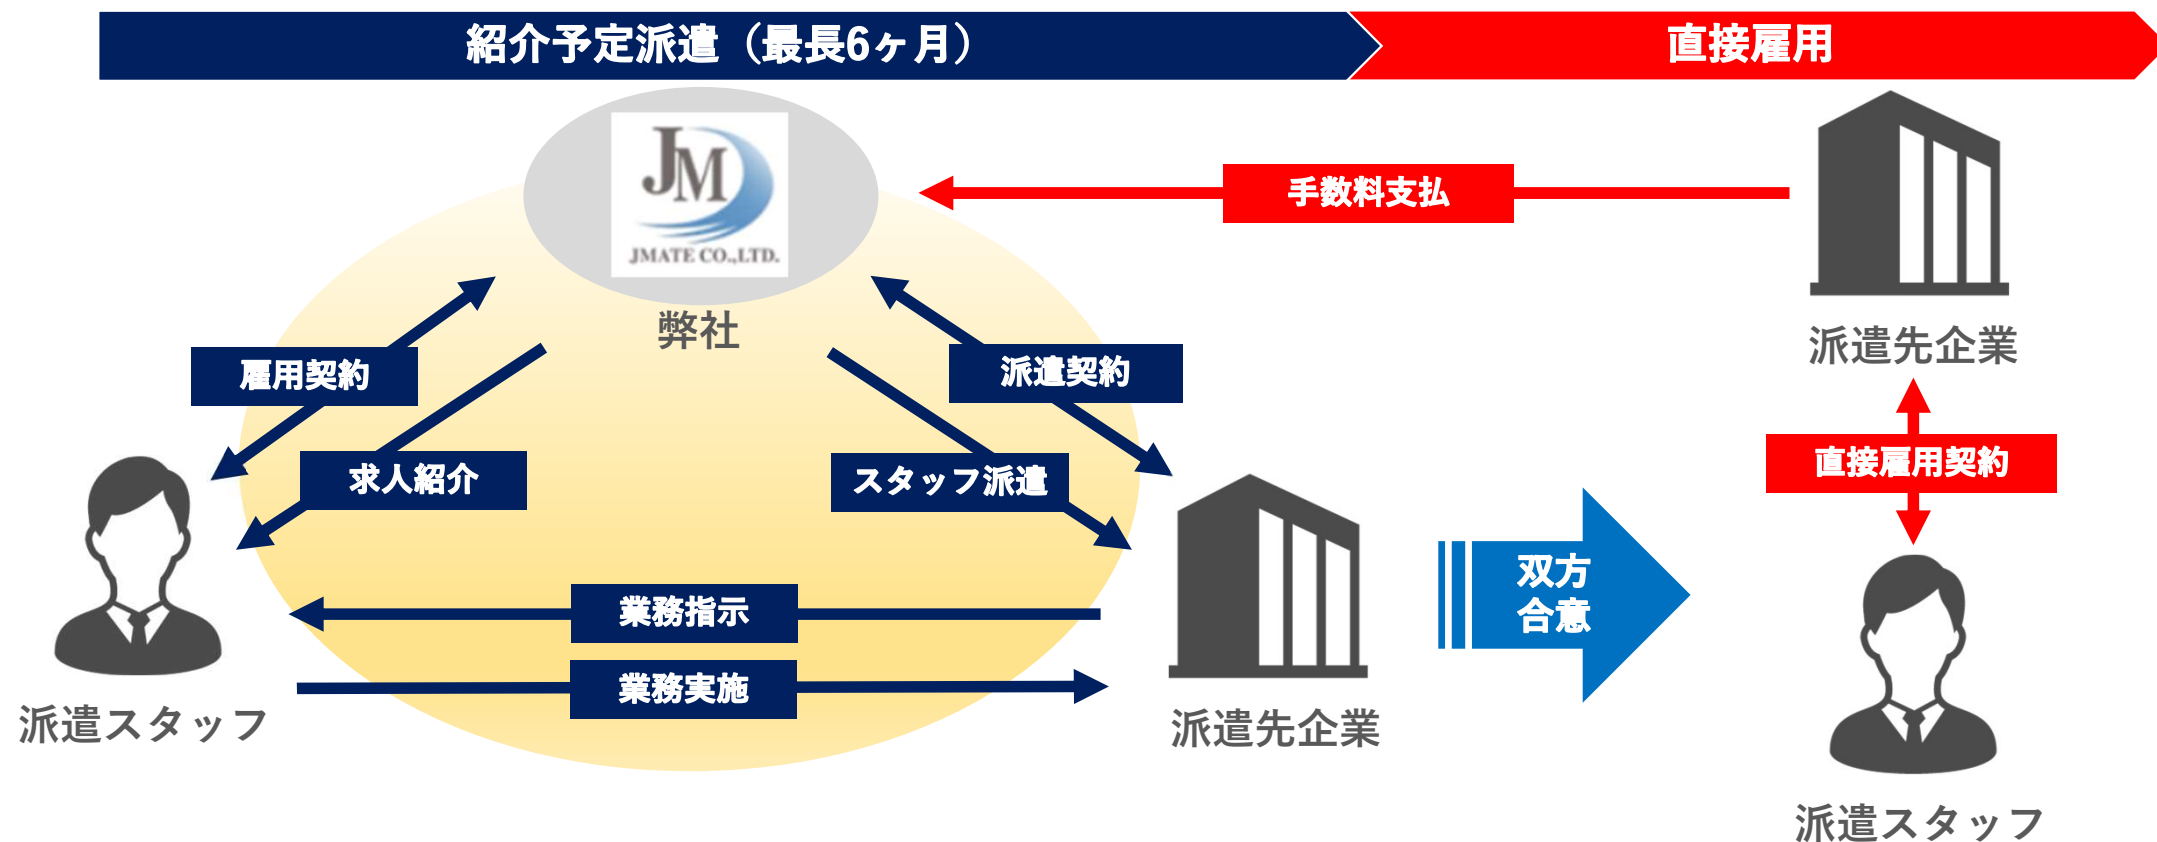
紹介予定派遣（最長6ヶ月）

直接雇用

JM

JMATE CO.,LTD.

弊社

手数料支払

派遣先企業

雇用契約

求人紹介

派遣契約

スタッフ派遣

直接雇用契約

双方合意

業務指示

業務実施

派遣スタッフ

派遣先企業

派遣スタッフ